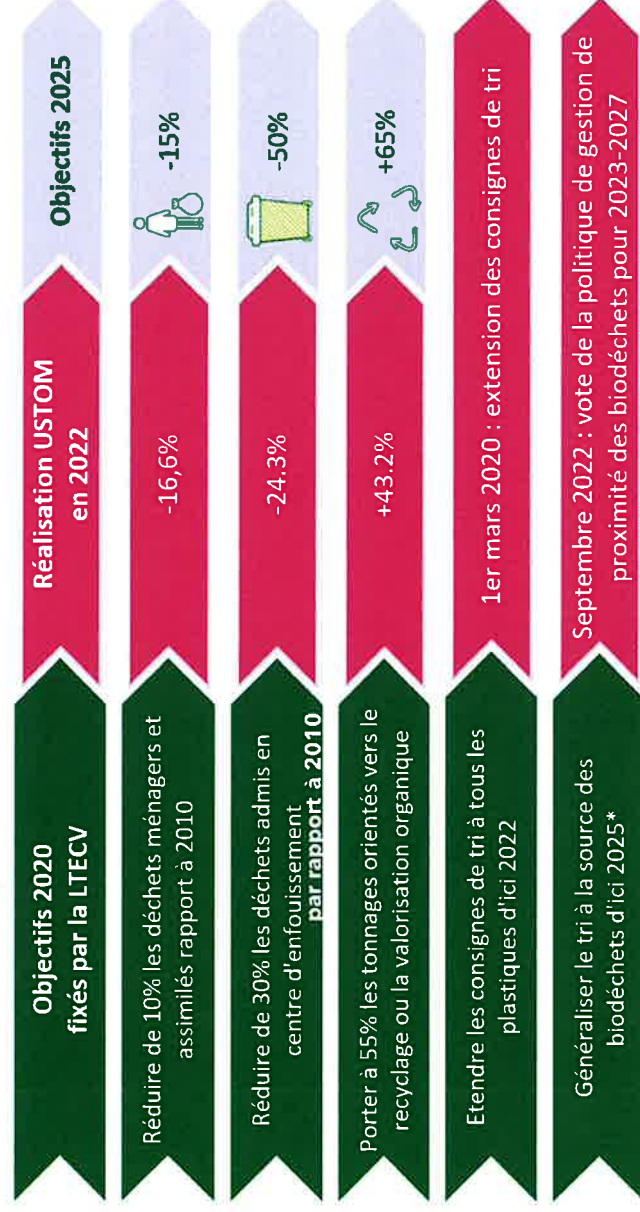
| Objectifs 2020 fixés par la LTECV | Réalisation USTOM en 2022 | Objectifs 2025 |
|---|---|---|
| Réduire de 10% les déchets ménagers et assimilés rapport à 2010 | -16,6% | -15% |
| Réduire de 30% les déchets admis en centre d'enfouissement par rapport à 2010 | -24.3% | -50% |
| Porter à 55% les tonnages orientés vers le recyclage ou la valorisation organique | +43.2% | +65% |
| Etendre les consignes de tri à tous les plastiques d'ici 2022 | 1er mars 2020 : extension des consignes de tri | |
| Généraliser le tri à la source des biodéchets d'ici 2025* | Septembre 2022 : vote de la politique de gestion de proximité des biodéchets pour 2023-2027 | |